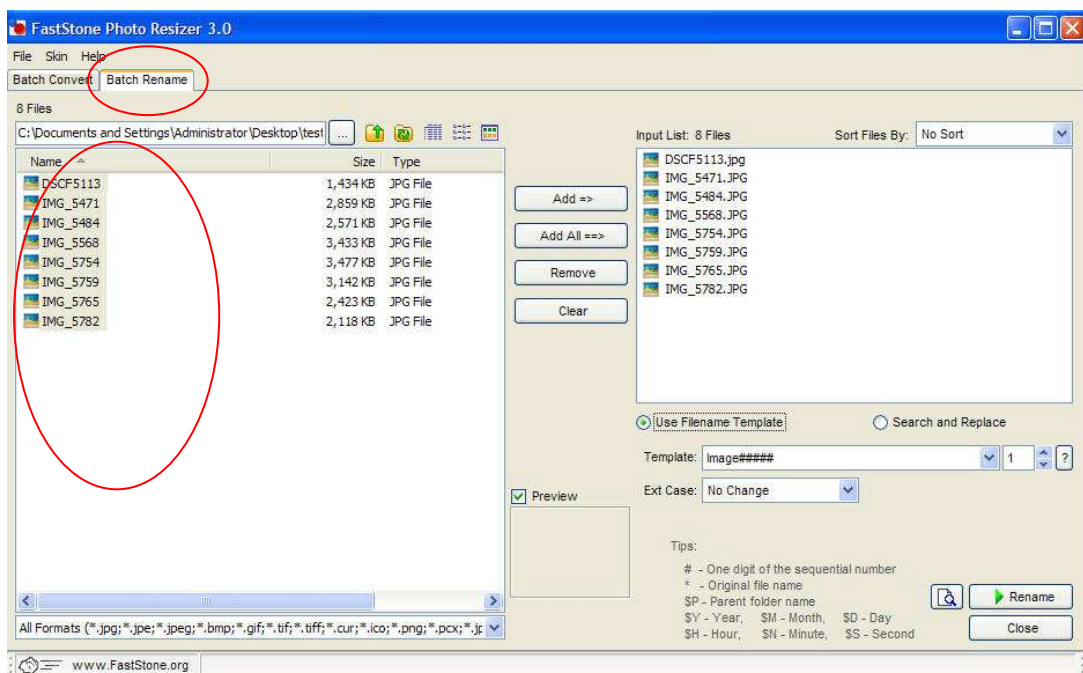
FastStone Photo Resizer 3.0

File Skin Help

Batch Convert Batch Rename

8 Files

C:\Documents and Settings\Administrator\Desktop\test ...

| Name | Size | Type |
|---|---|---|
| DSCF5113 | 1,434 KB | JPG File |
| IMG_5471 | 2,859 KB | JPG File |
| IMG_5484 | 2,571 KB | JPG File |
| IMG_5568 | 3,433 KB | JPG File |
| IMG_5754 | 3,477 KB | JPG File |
| IMG_5759 | 3,142 KB | JPG File |
| IMG_5765 | 2,423 KB | JPG File |
| IMG_5782 | 2,118 KB | JPG File |

All Formats (*.jpg;*.jpe;*.jpeg;*.bmp;*.gif;*.tif;*.tiff;*.cur;*.ico;*.png;*.pcx;*.jp

Add =>

Add All ==>

Remove

Clear

Preview

Input List: 8 Files

Sort Files By: No Sort

DSCF5113.jpg
IMG_5471.JPG
IMG_5484.JPG
IMG_5568.JPG
IMG_5754.JPG
IMG_5759.JPG
IMG_5765.JPG
IMG_5782.JPG

Use Filename Template

Search and Replace

Template: Image#####

1

?

Ext Case: No Change

Tips:

# - One digit of the sequential number
* - Original file name
$P - Parent folder name
$Y - Year, $M - Month, $D - Day
$H - Hour, $N - Minute, $S - Second

Rename

Close

www.FastStone.org